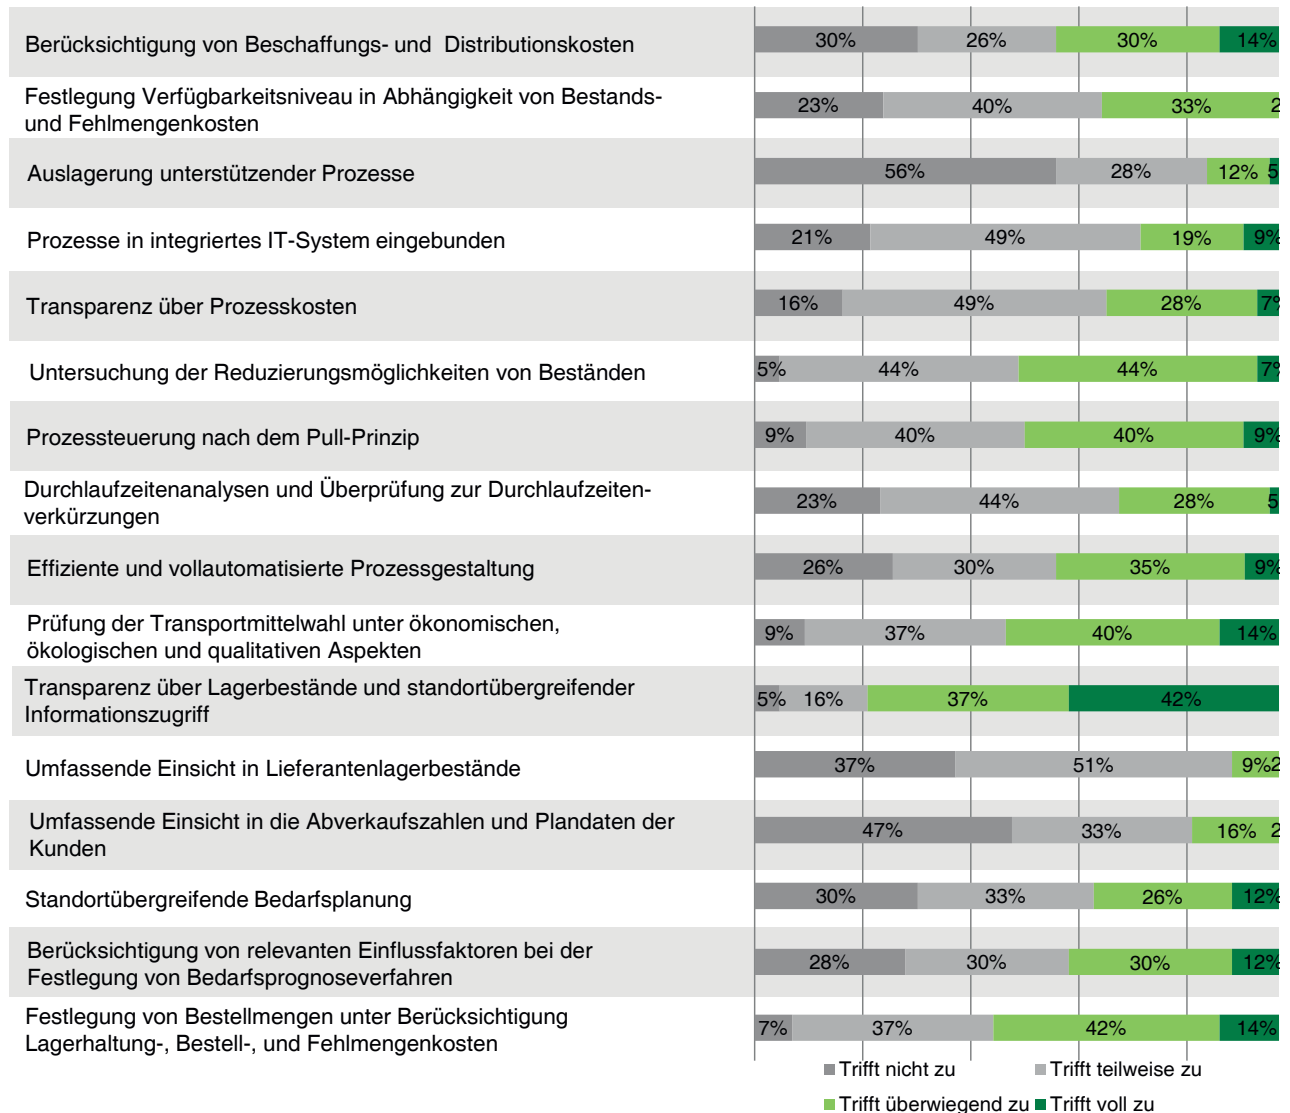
| | | | | |
|---|---|---|---|---|
| Berücksichtigung von Beschaffungs- und Distributionskosten | 30% | 26% | 30% | 14% |
| Festlegung Verfügbarkeitsniveau in Abhängigkeit von Bestands- und Fehlmengenkosten | 23% | 40% | 33% | 2 |
| Auslagerung unterstützender Prozesse | 56% | 28% | 12% | 5 |
| Prozesse in integriertes IT-System eingebunden | 21% | 49% | 19% | 9% |
| Transparenz über Prozesskosten | 16% | 49% | 28% | 7% |
| Untersuchung der Reduzierungsmöglichkeiten von Beständen | 5% | 44% | 44% | 7% |
| Prozessteuerung nach dem Pull-Prinzip | 9% | 40% | 40% | 9% |
| Durchlaufzeitenanalysen und Überprüfung zur Durchlaufzeitenverkürzungen | 23% | 44% | 28% | 5 |
| Effiziente und vollautomatisierte Prozessgestaltung | 26% | 30% | 35% | 9% |
| Prüfung der Transportmittelwahl unter ökonomischen, ökologischen und qualitativen Aspekten | 9% | 37% | 40% | 14% |
| Transparenz über Lagerbestände und standortübergreifender Informationszugriff | 5% | 16% | 37% | 42% |
| Umfassende Einsicht in Lieferantenlagerbestände | 37% | 51% | 9% | 2 |
| Umfassende Einsicht in die Abverkaufszahlen und Plandaten der Kunden | 47% | 33% | 16% | 2 |
| Standortübergreifende Bedarfsplanung | 30% | 33% | 26% | 12% |
| Berücksichtigung von relevanten Einflussfaktoren bei der Festlegung von Bedarfsprognoseverfahren | 28% | 30% | 30% | 12% |
| Festlegung von Bestellmengen unter Berücksichtigung Lagerhaltung-, Bestell-, und Fehlmengenkosten | 7% | 37% | 42% | 14% |

Trifft nicht zu
Trifft teilweise zu
Trifft überwiegend zu
Trifft voll zu